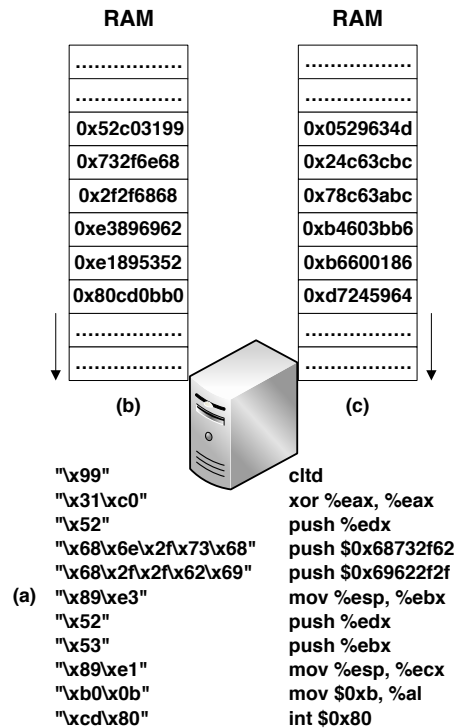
RAM

| ............... |
|---|
| ............... |
| 0x52c03199 |
| 0x732f6e68 |
| 0x2f2f6868 |
| 0xe3896962 |
| 0xe1895352 |
| 0x80cd0bb0 |
| ............... |
| ............... |

(b)

RAM

| ............... |
|---|
| ............... |
| 0x0529634d |
| 0x24c63cbc |
| 0x78c63abc |
| 0xb4603bb6 |
| 0xb6600186 |
| 0xd7245964 |
| ............... |
| ............... |

(c)

(a)

| | |
|---|---|
| "\x99" | cltd |
| "\x31\xc0" | xor %eax, %eax |
| "\x52" | push %edx |
| "\x68\x6e\x2f\x73\x68" | push $0x68732f62 |
| "\x68\x2f\x2f\x62\x69" | push $0x69622f2f |
| "\x89\xe3" | mov %esp, %ebx |
| "\x52" | push %edx |
| "\x53" | push %ebx |
| "\x89\xe1" | mov %esp, %ecx |
| "\xb0\x0b" | mov $0xb, %al |
| "\xcd\x80" | int $0x80 |